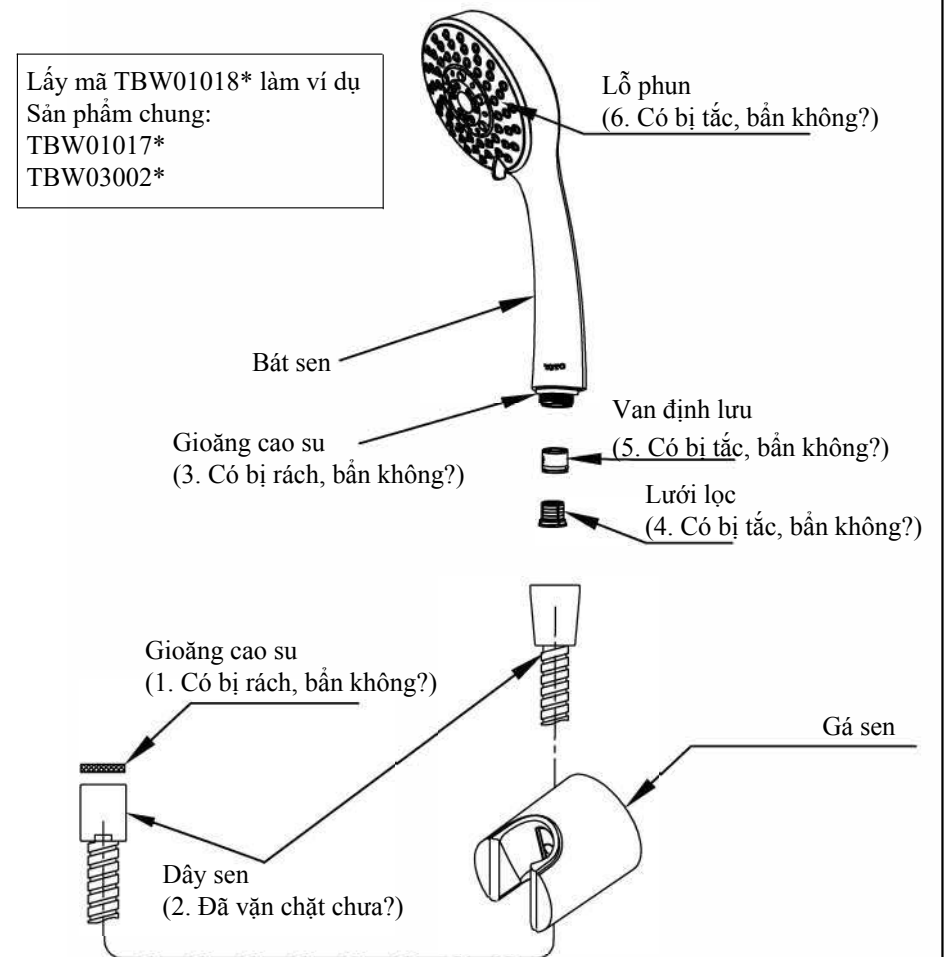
Lấy mã TBW01018* làm ví dụ
Sản phẩm chung:
TBW01017*
TBW03002*

Lỗ phun
(6. Có bị tắc, bẩn không?)

Bát sen

TOTO

Van định lưu
(5. Có bị tắc, bẩn không?)

Gioăng cao su
(3. Có bị rách, bẩn không?)

Lưới lọc
(4. Có bị tắc, bẩn không?)

Gioăng cao su
(1. Có bị rách, bẩn không?)

Gá sen

Dây sen
(2. Đã vặn chặt chưa?)